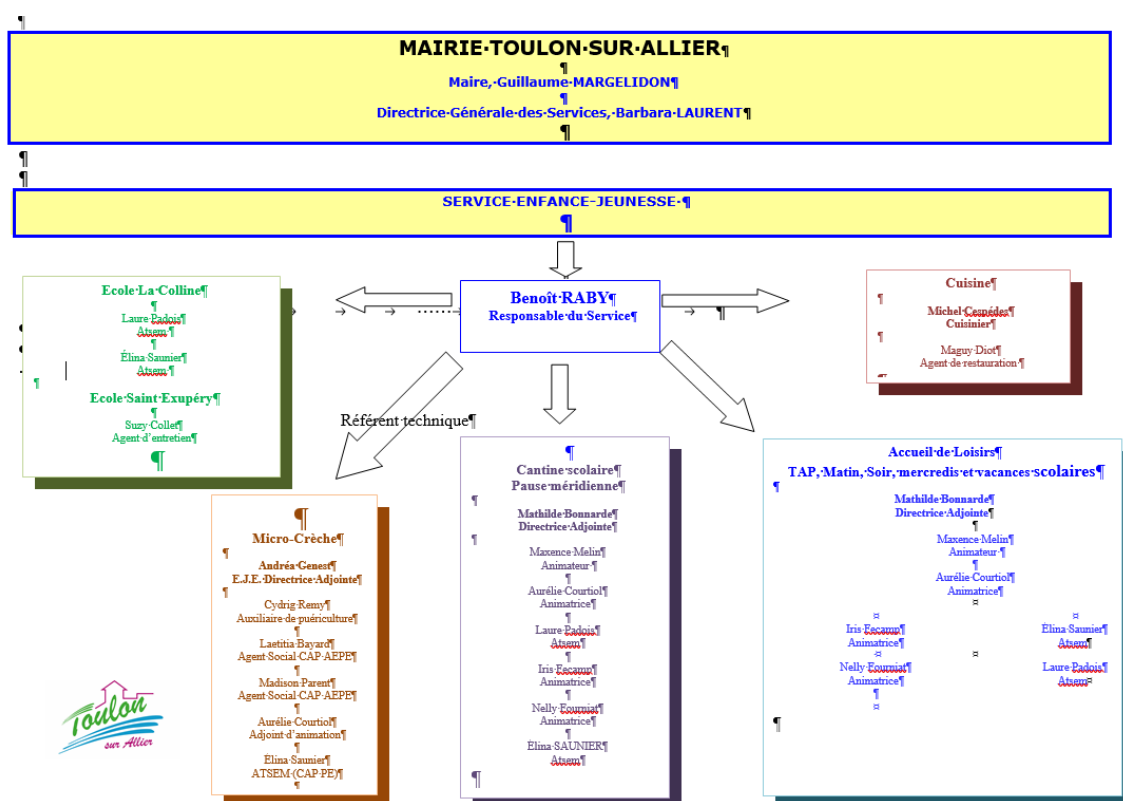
MAIRIE TOULON SUR ALLIER

Maire, Guillaume MARGELIDON

Directrice Générale des Services, Barbara LAURENT

SERVICE ENFANCE JEUNESSE

Benoît RABY
Responsable du Service

Ecole La Colline
Laure Padois
Atsem
Élina Saunier
Atsem

Ecole Saint Exupéry
Suzy Collet
Agent d'entretien

Cuisine
Michel Cespédes
Cuisinier
Maguy Diot
Agent de restauration

Référent technique

Micro Crèche
Andréa Genest
E.J.E. Directrice Adjointe
Cydrig Remy
Auxiliaire de puériculture
Laetitia Bayard
Agent Social CAP AEPE
Madison Parent
Agent Social CAP AEPE
Aurélie Courtiol
Adjoint d'animation
Élina Saunier
ATSEM (CAP PE)

Cantine scolaire
Pause méridienne
Mathilde Bonnarde
Directrice Adjointe
Maxence Melin
Animateur
Aurélie Courtiol
Animatrice
Laure Padois
Atsem
Iris Fecamp
Animatrice
Nelly Fourniat
Animatrice
Élina SAUNIER
Atsem

Accueil de Loisirs
TAP, Matin, Soir, mercredis et vacances scolaires
Mathilde Bonnarde
Directrice Adjointe
Maxence Melin
Animateur
Aurélie Courtiol
Animatrice
Iris Fecamp
Animatrice
Élina Saunier
Atsem
Nelly Fourniat
Animatrice
Laure Padois
Atsem

Toulon sur Allier